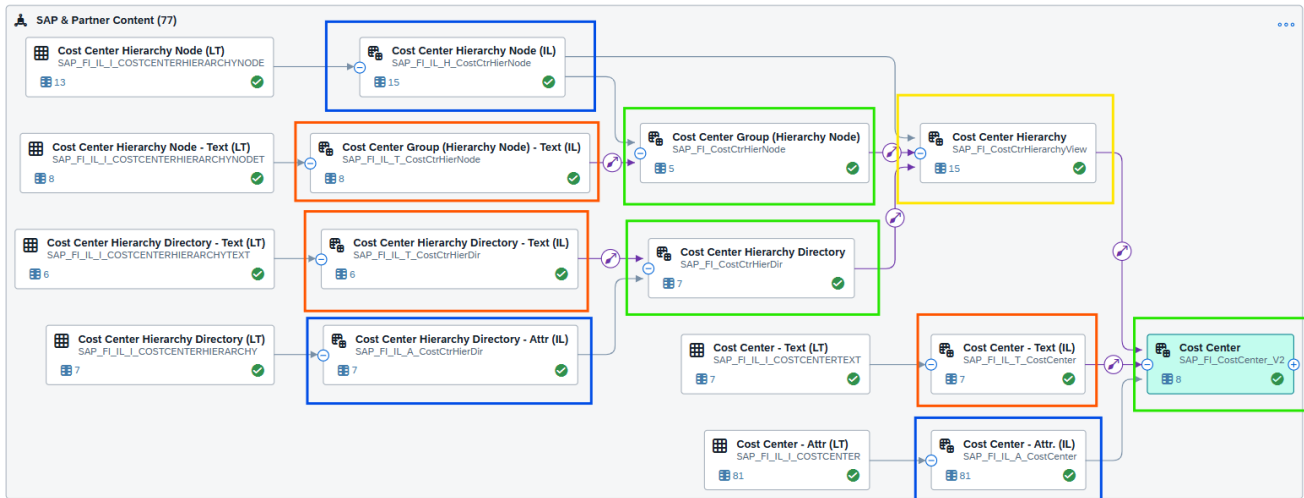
SAP & Partner Content (77)

Cost Center Hierarchy Node (LT)
SAP_FI_IL_I_COSTCENTERHIERARCHYNODE
13

Cost Center Hierarchy Node (IL)
SAP_FI_IL_H_CostCtrHierNode
15

Cost Center Hierarchy Node - Text (LT)
SAP_FI_IL_I_COSTCENTERHIERARCHYNODET
8

Cost Center Group (Hierarchy Node) - Text (IL)
SAP_FI_IL_T_CostCtrHierNode
8

Cost Center Group (Hierarchy Node)
SAP_FI_CostCtrHierNode
5

Cost Center Hierarchy
SAP_FI_CostCtrHierarchyView
15

Cost Center Hierarchy Directory - Text (LT)
SAP_FI_IL_I_COSTCENTERHIERARCHYTEXT
6

Cost Center Hierarchy Directory - Text (IL)
SAP_FI_IL_T_CostCtrHierDir
6

Cost Center Hierarchy Directory
SAP_FI_CostCtrHierDir
7

Cost Center Hierarchy Directory (LT)
SAP_FI_IL_I_COSTCENTERHIERARCHY
7

Cost Center Hierarchy Directory - Attr (IL)
SAP_FI_IL_A_CostCtrHierDir
7

Cost Center - Text (LT)
SAP_FI_IL_I_COSTCENTERTEXT
7

Cost Center - Text (IL)
SAP_FI_IL_T_CostCenter
7

Cost Center
SAP_FI_CostCenter_V2
8

Cost Center - Attr (LT)
SAP_FI_IL_I_COSTCENTER
81

Cost Center - Attr. (IL)
SAP_FI_IL_A_CostCenter
81